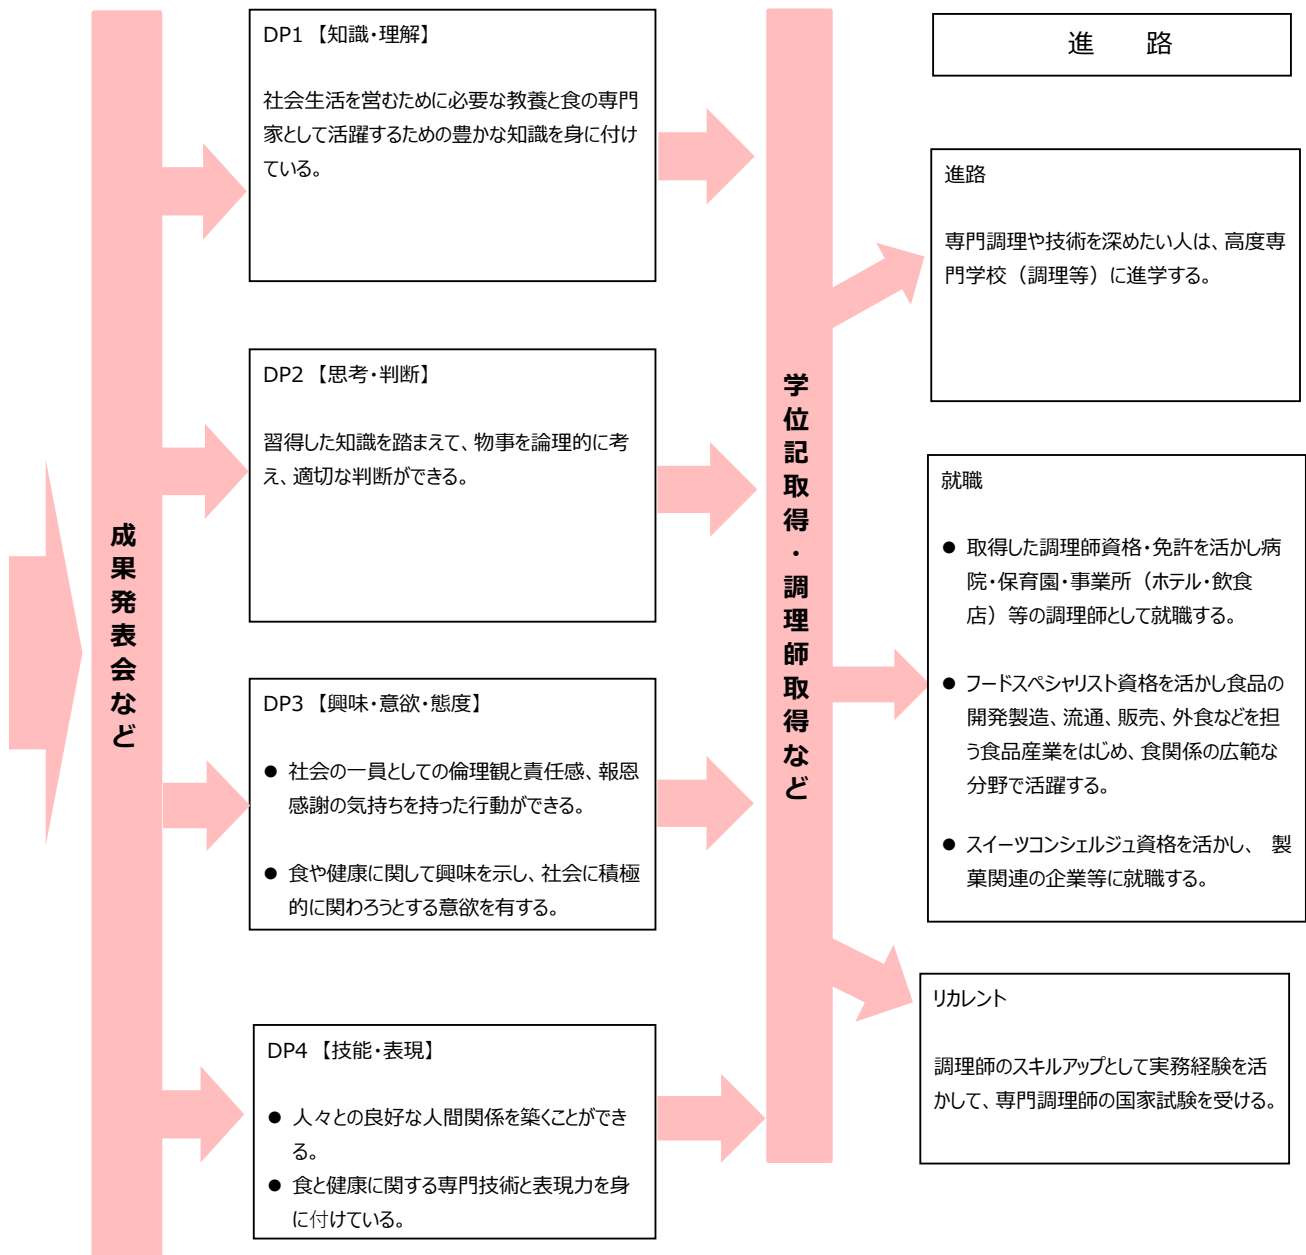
成果発表会など

DP1 【知識・理解】

社会生活を営むために必要な教養と食の専門家として活躍するための豊かな知識を身に付けている。

DP2 【思考・判断】

習得した知識を踏まえて、物事を論理的に考え、適切な判断ができる。

DP3 【興味・意欲・態度】

● 社会の一員としての倫理観と責任感、報恩感謝の気持ちを持った行動ができる。

● 食や健康に関して興味を示し、社会に積極的に関わろうとする意欲を有する。

DP4 【技能・表現】

● 人々との良好な人間関係を築くことができる。
● 食と健康に関する専門技術と表現力を身に付けている。

学位記取得・調理師取得など

進　路

進路

専門調理や技術を深めたい人は、高度専門学校（調理等）に進学する。

就職

● 取得した調理師資格・免許を活かし病院・保育園・事業所（ホテル・飲食店）等の調理師として就職する。

● フードスペシャリスト資格を活かし食品の開発製造、流通、販売、外食などを担う食品産業をはじめ、食関係の広範な分野で活躍する。

● スイーツコンシェルジュ資格を活かし、 製菓関連の企業等に就職する。

リカレント

調理師のスキルアップとして実務経験を活かして、専門調理師の国家試験を受ける。